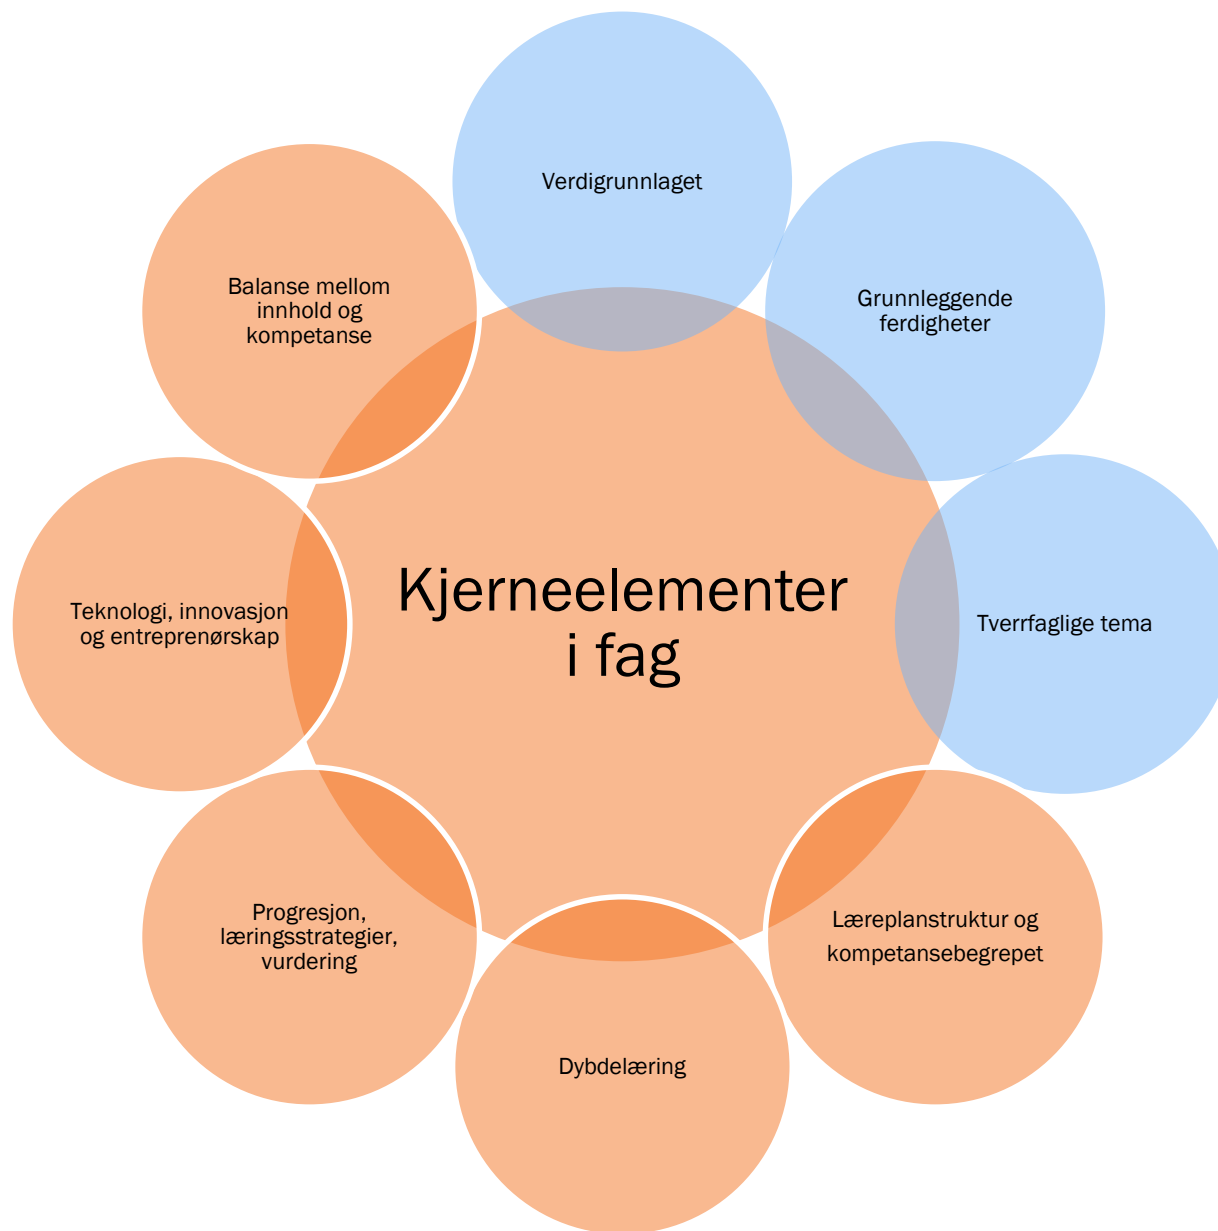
Verdigrunnlaget

Grunnleggende ferdigheter

Balanse mellom innhold og kompetanse

Kjerneelementer i fag

Teknologi, innovasjon og entreprenørskap

Tverrfaglige tema

Progresjon, læringsstrategier, vurdering

Læreplanstruktur og kompetansebegrepet

Dybdelæring